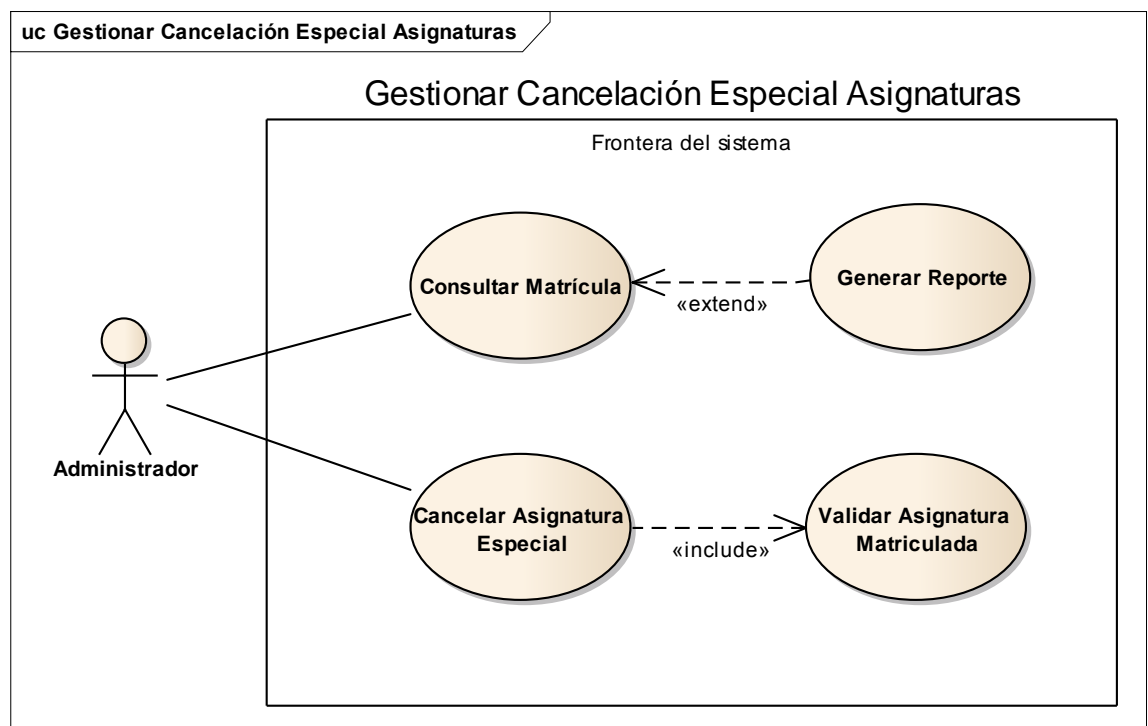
uc Gestionar Cancelación Especial Asignaturas

Gestionar Cancelación Especial Asignaturas

Frontera del sistema

Consultar Matrícula

«extend»

Generar Reporte

Administrador

Cancelar Asignatura Especial

«include»

Validar Asignatura Matriculada